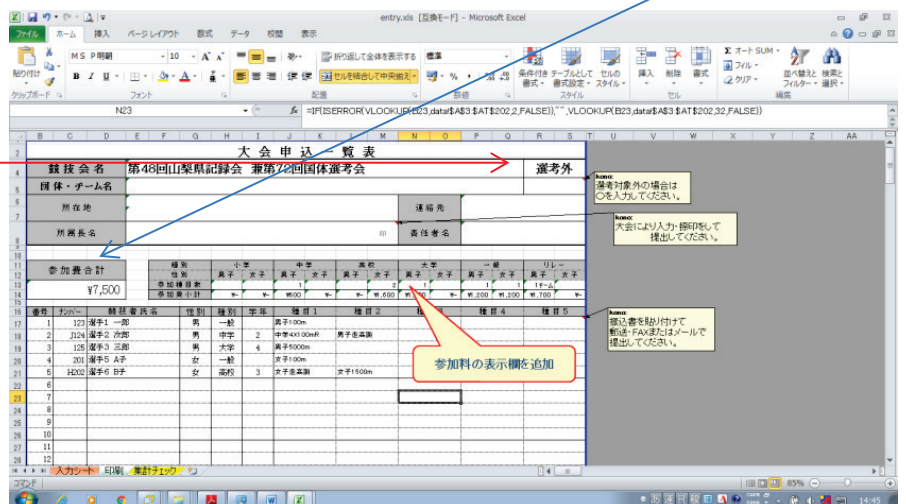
entry.xls [互換モード] - Microsoft Excel

ファイル ホーム 挿入 ページレイアウト 数式 データ 校閲 表示

MS P明朝 10 A A
貼り付け B I U
クリップボード フォント 配置 数値 スタイル セル 編集
折り返して全体を表示する
セルを結合して中央揃え
標準
条件付き書式 テーブルとして書式設定 セルのスタイル
挿入 削除 書式
オート SUM フィル クリア
並べ替えとフィルター 検索と選択

N23
=IF(ISERROR(VLOOKUP(B23,data!$A$3:$AT$202,2,FALSE)),"",VLOOKUP(B23,data!$A$3:$AT$202,32,FALSE))

大会申込一覧表

| 競技会名 | 第48回山梨県記録会 兼第72回国体選考会 | 選考外 |
|---|---|---|
| 団体・チーム名 | | |
| 所在地 | 連絡先 | |
| 所属長名 | 印 責任者名 | |

kona:
選考対象外の場合は○を入力してください。

kona:
大会により入力・押印をして提出ください。

参加費合計
¥7,500

| 種別 | 小学 | | 中学 | | 高校 | | 大学 | | 一般 | | リレー | |
|---|---|---|---|---|---|---|---|---|---|---|---|---|
| 性別 | 男子 | 女子 | 男子 | 女子 | 男子 | 女子 | 男子 | 女子 | 男子 | 女子 | | |
| 参加種目数 | | | 1 | | | 2 | 1 | | 1 | | 1チーム | |
| 参加費小計 | ¥- | ¥- | ¥600 | ¥- | ¥- | ¥1,500 | ¥1,200 | ¥- | ¥1,200 | ¥- | ¥1,700 | ¥- |

| 番号 | ナンバー | 競技者氏名 | 性別 | 種別 | 学年 | 種目1 | 種目2 | 種目3 | 種目4 | 種目5 |
|---|---|---|---|---|---|---|---|---|---|---|
| 1 | 123 | 選手1 一郎 | 男 | 一般 | | 男子100m | | | | |
| 2 | J124 | 選手2 次郎 | 男 | 中学 | 2 | 中学4X100mR | 男子走高跳 | | | |
| 3 | 125 | 選手3 三郎 | 男 | 大学 | 4 | 男子5000m | | | | |
| 4 | 201 | 選手5 A子 | 女 | 一般 | | 女子100m | | | | |
| 5 | H202 | 選手6 B子 | 女 | 高校 | 3 | 女子走高跳 | 女子1500m | | | |
| 6 | | | | | | | | | | |
| 7 | | | | | | | | | | |
| 8 | | | | | | | | | | |
| 9 | | | | | | | | | | |
| 10 | | | | | | | | | | |
| 11 | | | | | | | | | | |
| 12 | | | | | | | | | | |

kona:
振込書を貼り付けて郵送・FAXまたはメールで提出してください。

参加料の表示欄を追加

入力シート 印刷 集計チェック
85%
14:45